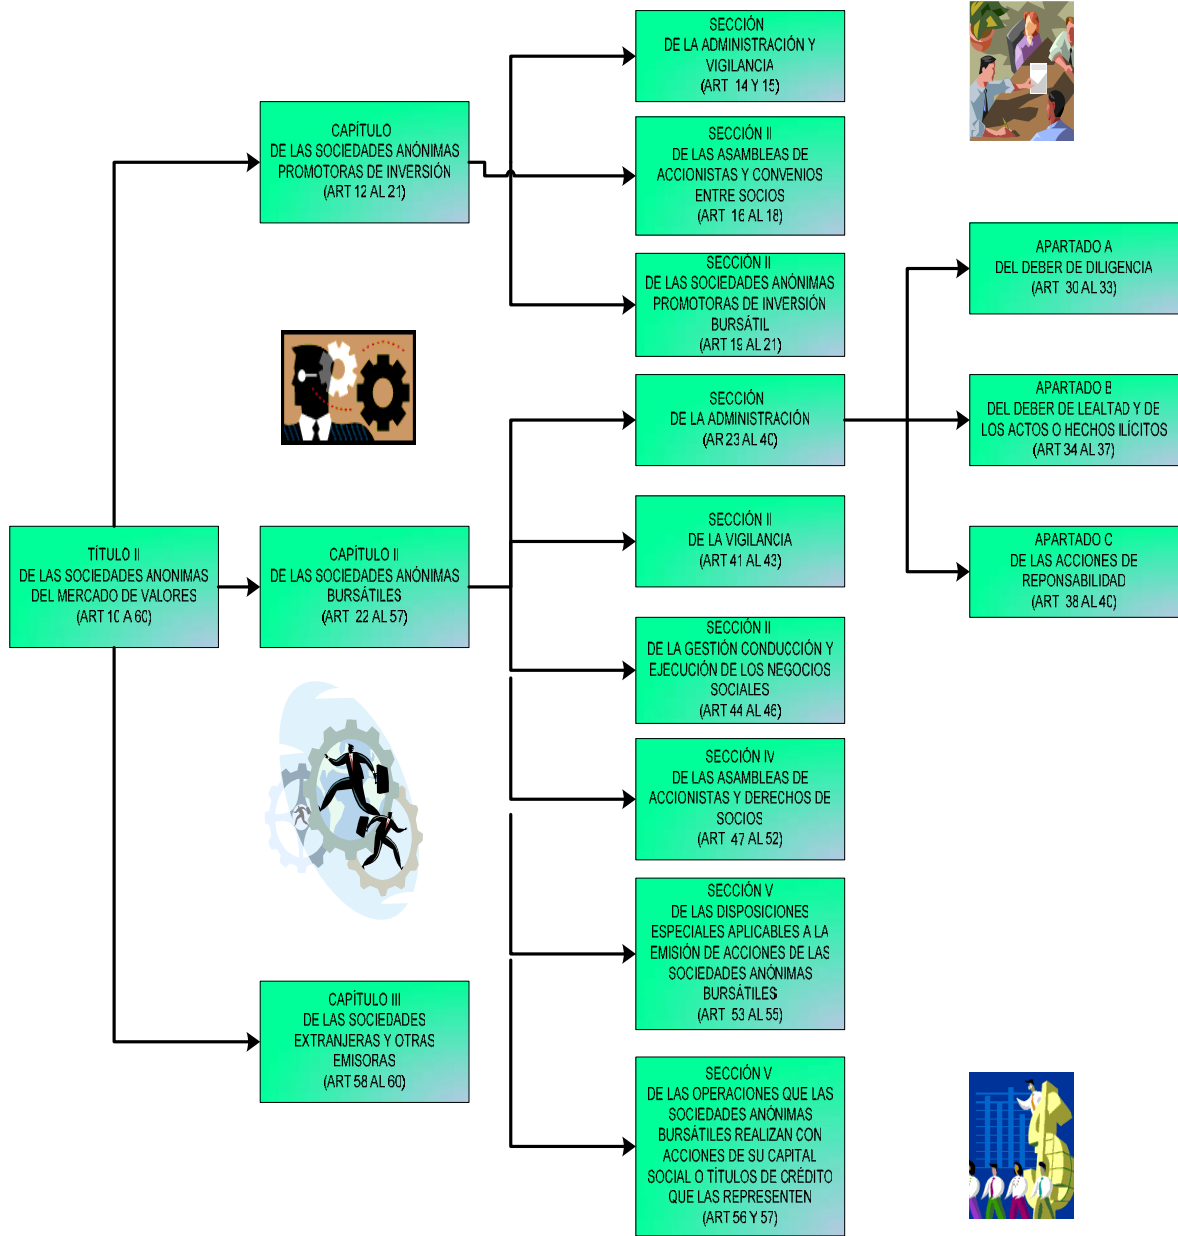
TÍTULO II
DE LAS SOCIEDADES ANONIMAS DEL MERCADO DE VALORES
(ART 10 A 60)

CAPÍTULO
DE LAS SOCIEDADES ANÓNIMAS PROMOTORAS DE INVERSIÓN
(ART 12 AL 21)

SECCIÓN
DE LA ADMINISTRACIÓN Y VIGILANCIA
(ART 14 Y 15)

SECCIÓN II
DE LAS ASAMBLEAS DE ACCIONISTAS Y CONVENIOS ENTRE SOCIOS
(ART 16 AL 18)

SECCIÓN II
DE LAS SOCIEDADES ANÓNIMAS PROMOTORAS DE INVERSIÓN BURSÁTIL
(ART 19 AL 21)

CAPÍTULO II
DE LAS SOCIEDADES ANÓNIMAS BURSÁTILES
(ART 22 AL 57)

SECCIÓN
DE LA ADMINISTRACIÓN
(AR 23 AL 40)

APARTADO A
DEL DEBER DE DILIGENCIA
(ART 30 AL 33)

APARTADO B
DEL DEBER DE LEALTAD Y DE LOS ACTOS O HECHOS ILÍCITOS
(ART 34 AL 37)

APARTADO C
DE LAS ACCIONES DE REPONSABILIDAD
(ART 38 AL 40)

SECCIÓN II
DE LA VIGILANCIA
(ART 41 AL 43)

SECCIÓN II
DE LA GESTIÓN CONDUCCIÓN Y EJECUCIÓN DE LOS NEGOCIOS SOCIALES
(ART 44 AL 46)

SECCIÓN IV
DE LAS ASAMBLEAS DE ACCIONISTAS Y DERECHOS DE SOCIOS
(ART 47 AL 52)

SECCIÓN V
DE LAS DISPOSICIONES ESPECIALES APLICABLES A LA EMISIÓN DE ACCIONES DE LAS SOCIEDADES ANÓNIMAS BURSÁTILES
(ART 53 AL 55)

SECCIÓN V
DE LAS OPERACIONES QUE LAS SOCIEDADES ANÓNIMAS BURSÁTILES REALIZAN CON ACCIONES DE SU CAPITAL SOCIAL O TÍTULOS DE CRÉDITO QUE LAS REPRESENTEN
(ART 56 Y 57)

CAPÍTULO III
DE LAS SOCIEDADES EXTRANJERAS Y OTRAS EMISORAS
(ART 58 AL 60)